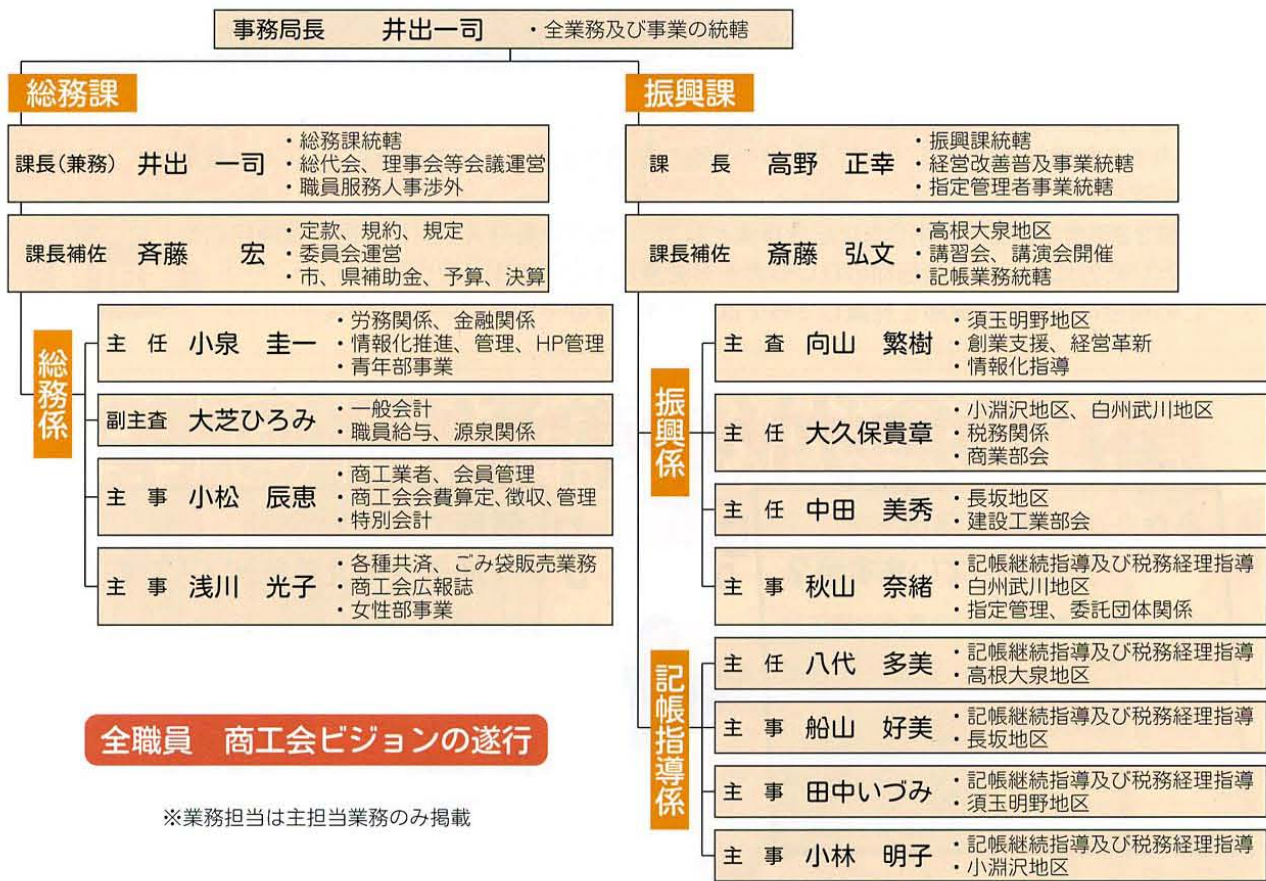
事務局長　井出一司　・全業務及び事業の統轄

総務課

課長(兼務)　井出　一司
・総務課統轄
・総代会、理事会等会議運営
・職員服務人事渉外

課長補佐　斉藤　宏
・定款、規約、規定
・委員会運営
・市、県補助金、予算、決算

総務係

主　任　小泉　圭一
・労務関係、金融関係
・情報化推進、管理、HP管理
・青年部事業

副主査　大芝ひろみ
・一般会計
・職員給与、源泉関係

主　事　小松　辰恵
・商工業者、会員管理
・商工会会費算定、徴収、管理
・特別会計

主　事　浅川　光子
・各種共済、ごみ袋販売業務
・商工会広報誌
・女性部事業

全職員　商工会ビジョンの遂行

※業務担当は主担当業務のみ掲載

振興課

課　長　高野　正幸
・振興課統轄
・経営改善普及事業統轄
・指定管理者事業統轄

課長補佐　斎藤　弘文
・高根大泉地区
・講習会、講演会開催
・記帳業務統轄

振興係

主　査　向山　繁樹
・須玉明野地区
・創業支援、経営革新
・情報化指導

主　任　大久保貴章
・小淵沢地区、白州武川地区
・税務関係
・商業部会

主　任　中田　美秀
・長坂地区
・建設工業部会

主　事　秋山　奈緒
・記帳継続指導及び税務経理指導
・白州武川地区
・指定管理、委託団体関係

記帳指導係

主　任　八代　多美
・記帳継続指導及び税務経理指導
・高根大泉地区

主　事　船山　好美
・記帳継続指導及び税務経理指導
・長坂地区

主　事　田中いづみ
・記帳継続指導及び税務経理指導
・須玉明野地区

主　事　小林　明子
・記帳継続指導及び税務経理指導
・小淵沢地区